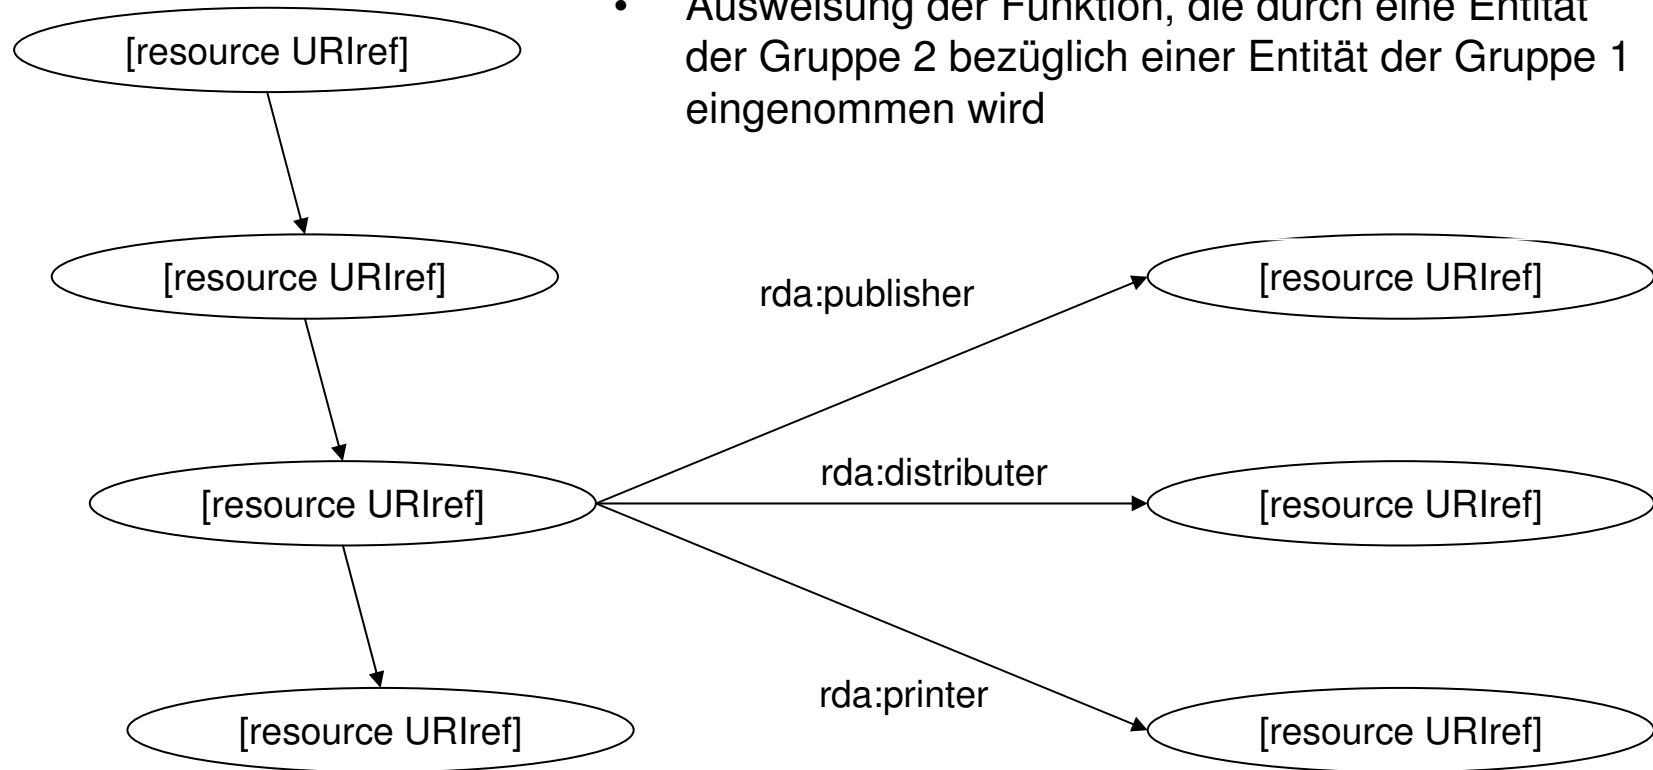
• Ausweisung der Funktion, die durch eine Entität der Gruppe 2 bezüglich einer Entität der Gruppe 1 eingenommen wird

[resource URIref]

[resource URIref]

[resource URIref]

[resource URIref]

rda:publisher

rda:distributer

rda:printer

[resource URIref]

[resource URIref]

[resource URIref]